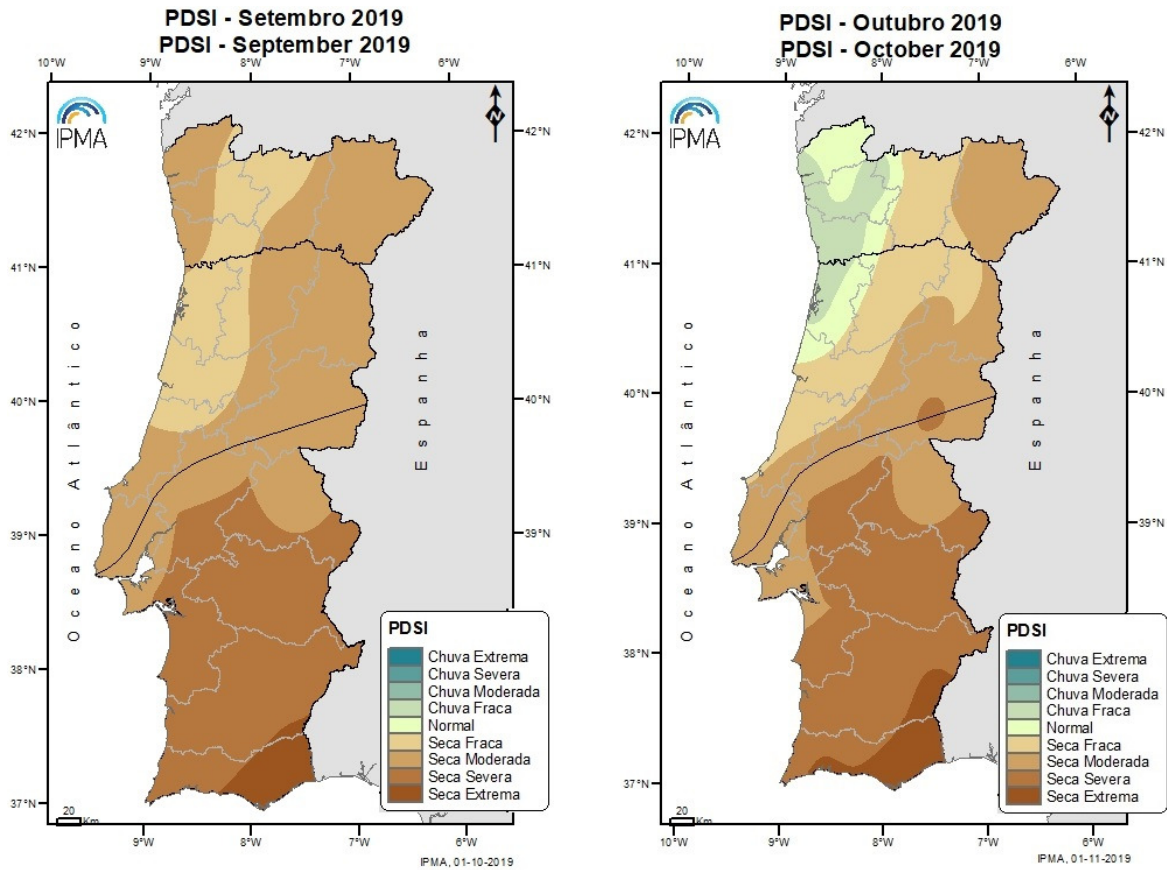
PDSI - Setembro 2019
PDSI - September 2019

10°W 9°W 8°W 7°W 6°W

IPMA

N

42°N 41°N 40°N 39°N 38°N 37°N

Oceano Atlântico

Espanha

PDSI
Chuva Extrema
Chuva Severa
Chuva Moderada
Chuva Fraca
Normal
Seca Fraca
Seca Moderada
Seca Severa
Seca Extrema

20 Km

9°W 8°W 7°W 6°W

IPMA, 01-10-2019

PDSI - Outubro 2019
PDSI - October 2019

10°W 9°W 8°W 7°W 6°W

IPMA

N

42°N 41°N 40°N 39°N 38°N 37°N

Oceano Atlântico

Espanha

PDSI
Chuva Extrema
Chuva Severa
Chuva Moderada
Chuva Fraca
Normal
Seca Fraca
Seca Moderada
Seca Severa
Seca Extrema

20 Km

10°W 9°W 8°W 7°W 6°W

IPMA, 01-11-2019